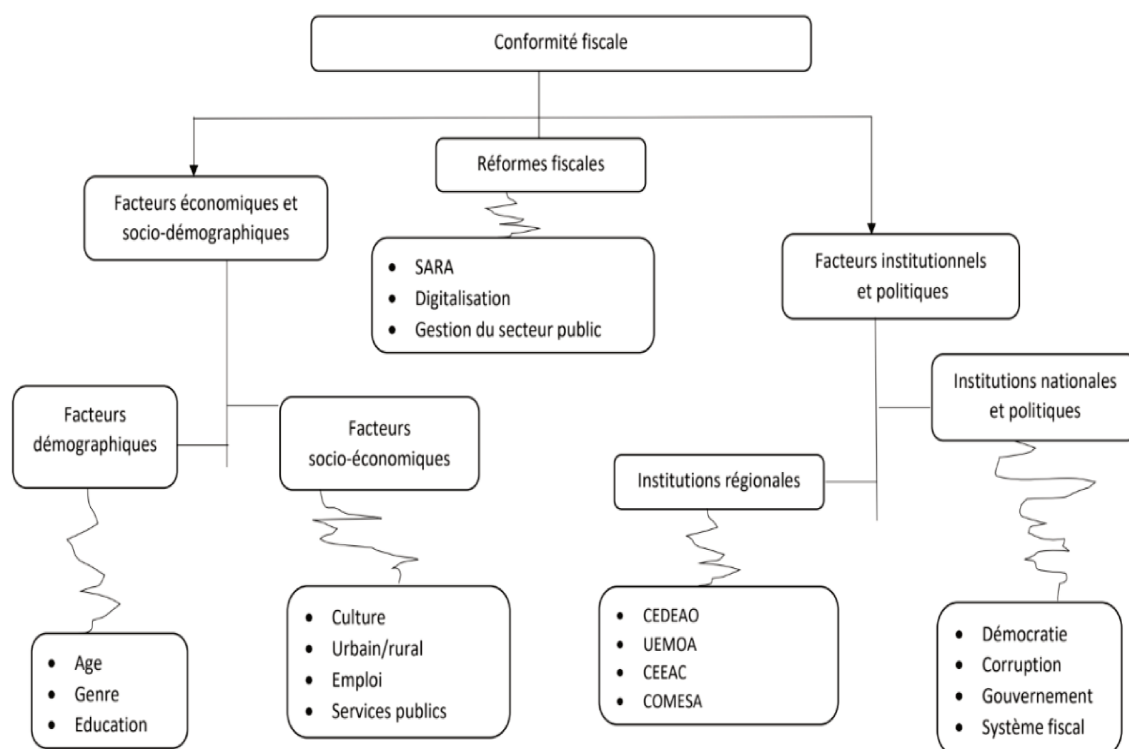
Conformité fiscale

Facteurs économiques et socio-démographiques

Réformes fiscales

- SARA
- Digitalisation
- Gestion du secteur public

Facteurs institutionnels et politiques

Facteurs démographiques

Facteurs socio-économiques

Institutions nationales et politiques

Institutions régionales

- Age
- Genre
- Education

- Culture
- Urbain/rural
- Emploi
- Services publics

- CEDEAO
- UEMOA
- CEEAC
- COMESA

- Démocratie
- Corruption
- Gouvernement
- Système fiscal